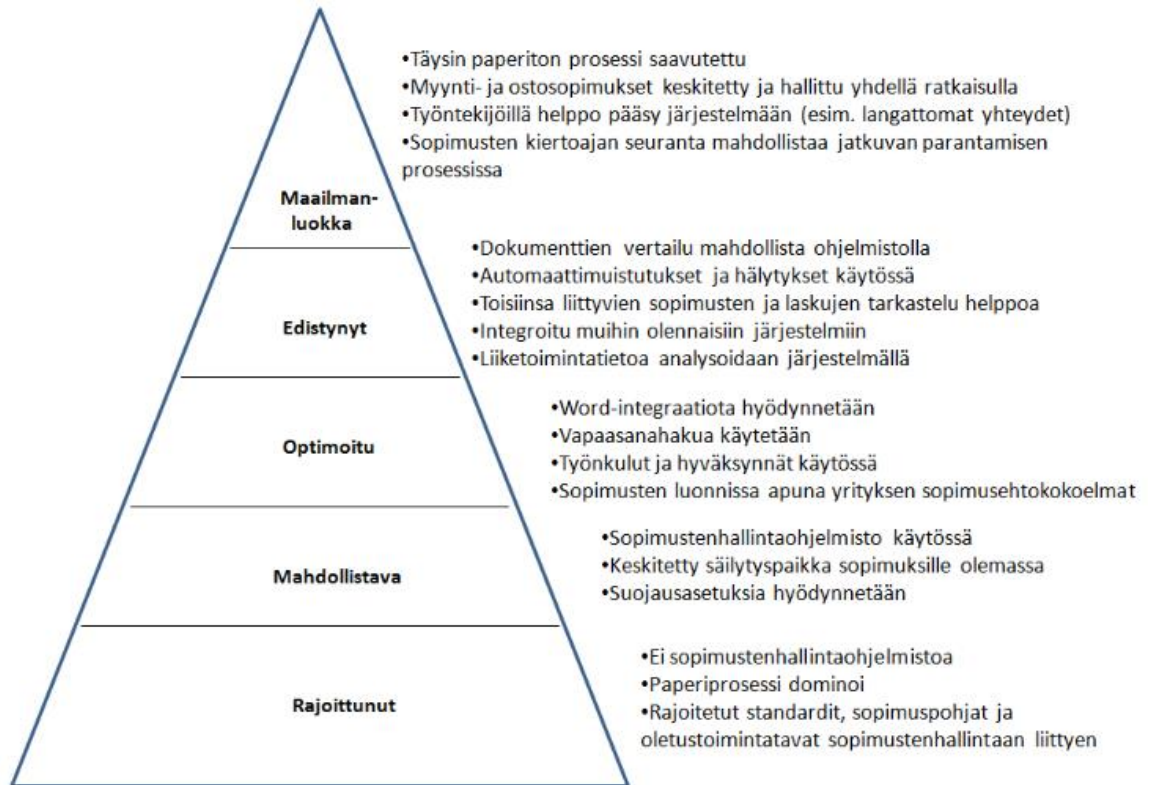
Maailman-luokka

•Täysin paperiton prosessi saavutettu
•Myynti- ja ostosopimukset keskitetty ja hallittu yhdellä ratkaisulla
•Työntekijöillä helppo pääsy järjestelmään (esim. langattomat yhteydet)
•Sopimusten kiertoajan seuranta mahdollistaa jatkuvan parantamisen prosessissa

Edistynyt

•Dokumenttien vertailu mahdollista ohjelmistolla
•Automaattimuistutukset ja hälytykset käytössä
•Toisiinsa liittyvien sopimusten ja laskujen tarkastelu helppoa
•Integroitu muihin olennaisiin järjestelmiin
•Liiketoimintatietoa analysoidaan järjestelmällä

Optimoitu

•Word-integraatiota hyödynnetään
•Vapaasanahakua käytetään
•Työnkulut ja hyväksynnät käytössä
•Sopimusten luonnissa apuna yrityksen sopimusehtokokoelmat

Mahdollistava

•Sopimustenhallintaohjelmisto käytössä
•Keskitetty säilytyspaikka sopimuksille olemassa
•Suojausasetuksia hyödynnetään

Rajoittunut

•Ei sopimustenhallintaohjelmistoa
•Paperiprosessi dominoi
•Rajoitetut standardit, sopimuspohjat ja oletustoimintatavat sopimustenhallintaan liittyen